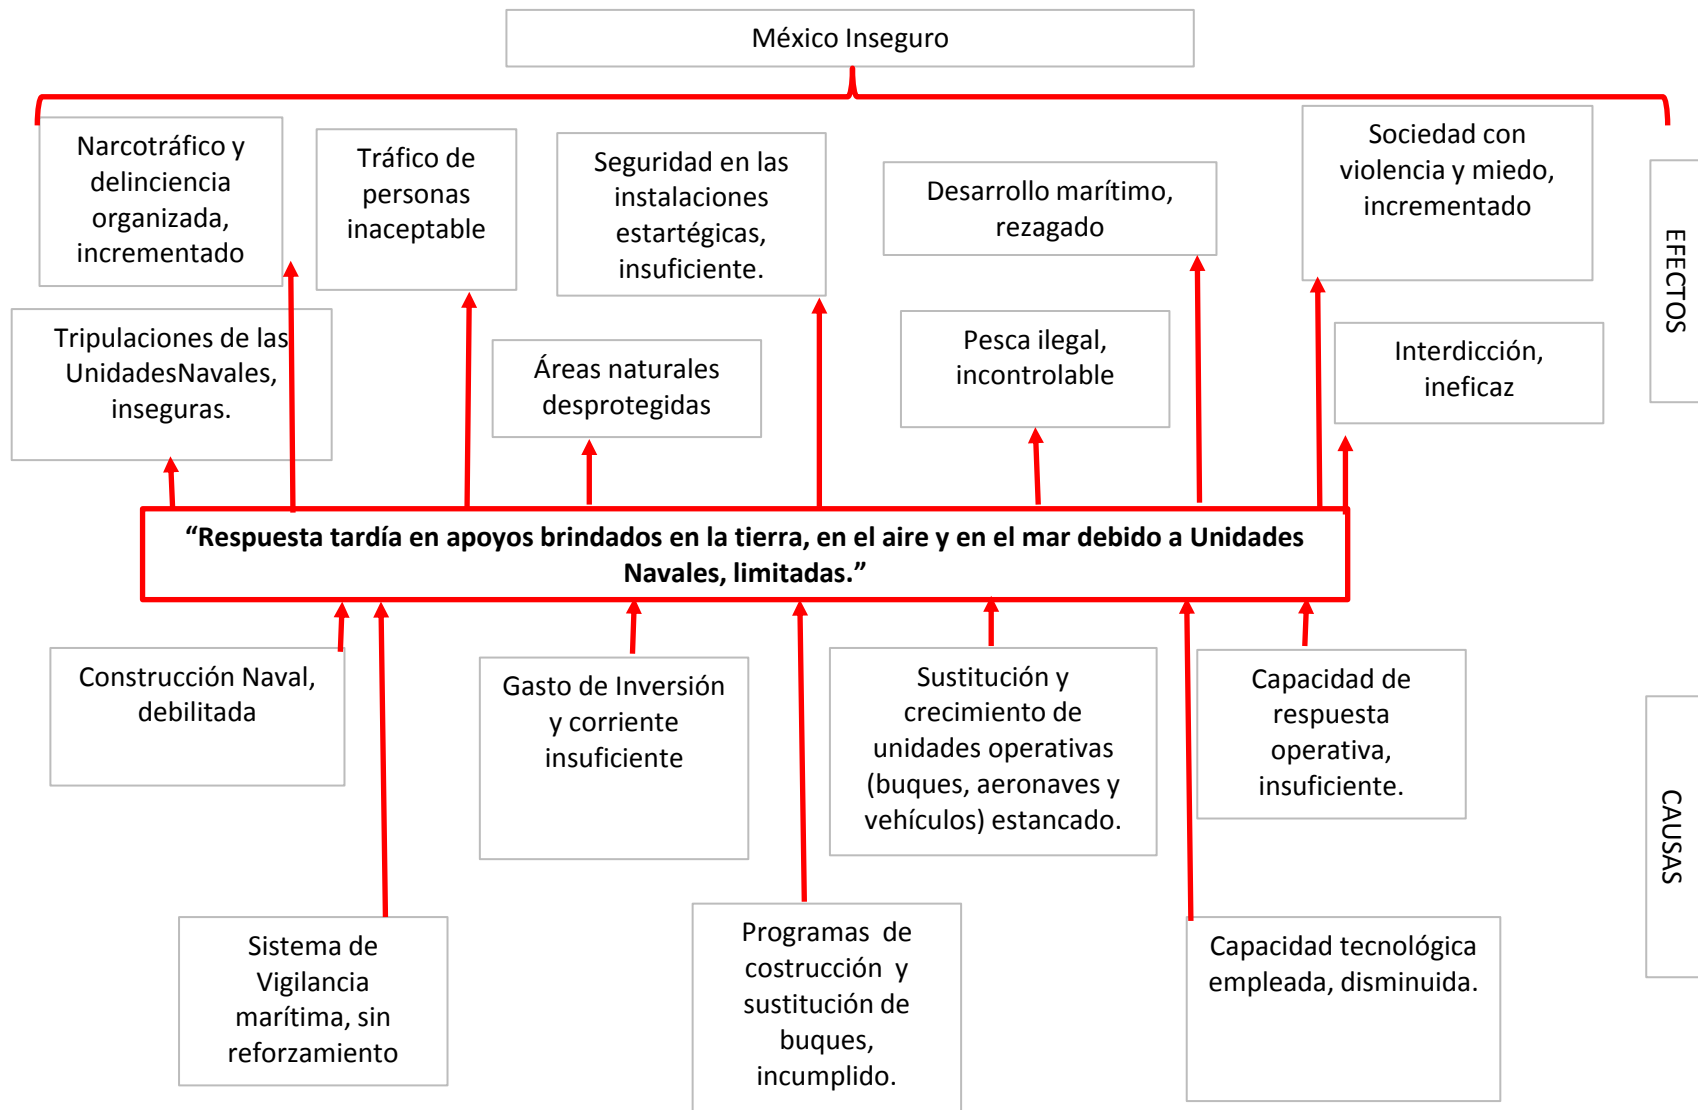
México Inseguro

Narcotráfico y delincIencia organizada, incrementado

Tráfico de personas inaceptable

Seguridad en las instalaciones estartégicas, insuficiente.

Desarrollo marítimo, rezagado

Sociedad con violencia y miedo, incrementado

EFECTOS

Tripulaciones de las UnidadesNavales, inseguras.

Áreas naturales desprotegidas

Pesca ilegal, incontrolable

Interdicción, ineficaz

"Respuesta tardía en apoyos brindados en la tierra, en el aire y en el mar debido a Unidades Navales, limitadas."

Construcción Naval, debilitada

Gasto de Inversión y corriente insuficiente

Sustitución y crecimiento de unidades operativas (buques, aeronaves y vehículos) estancado.

Capacidad de respuesta operativa, insuficiente.

CAUSAS

Sistema de Vigilancia marítima, sin reforzamiento

Programas de costrucción y sustitución de buques, incumplido.

Capacidad tecnológica empleada, disminuida.